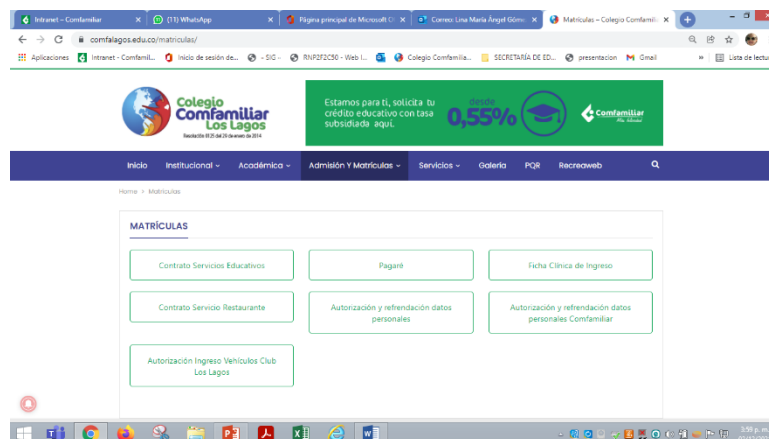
Intranet – Comfamiliar
(11) WhatsApp
Página principal de Microsoft O
Correo: Lina María Ángel Góm
Matrículas – Colegio Comfamili

comfalagos.edu.co/matriculas/

Aplicaciones
Intranet - Comfamil...
Inicio de sesión de...
- SIG -
RNP2F2C50 - Web I...
Colegio Comfamilia...
SECRETARÍA DE ED...
presentacion
Gmail
Lista de lectura

Colegio Comfamiliar Los Lagos
Resolución 0125 del 29 de enero de 2014

Estamos para ti, solicita tu crédito educativo con tasa subsidiada aquí.
desde 0,55%
Comfamiliar

Inicio
Institucional
Académica
Admisión Y Matrículas
Servicios
Galería
PQR
Recreaweb

Home > Matrículas

MATRÍCULAS

Contrato Servicios Educativos
Pagaré
Ficha Clínica de Ingreso
Contrato Servicio Restaurante
Autorización y refrendación datos personales
Autorización y refrendación datos personales Comfamiliar
Autorización Ingreso Vehículos Club Los Lagos

3:59 p. m.
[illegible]